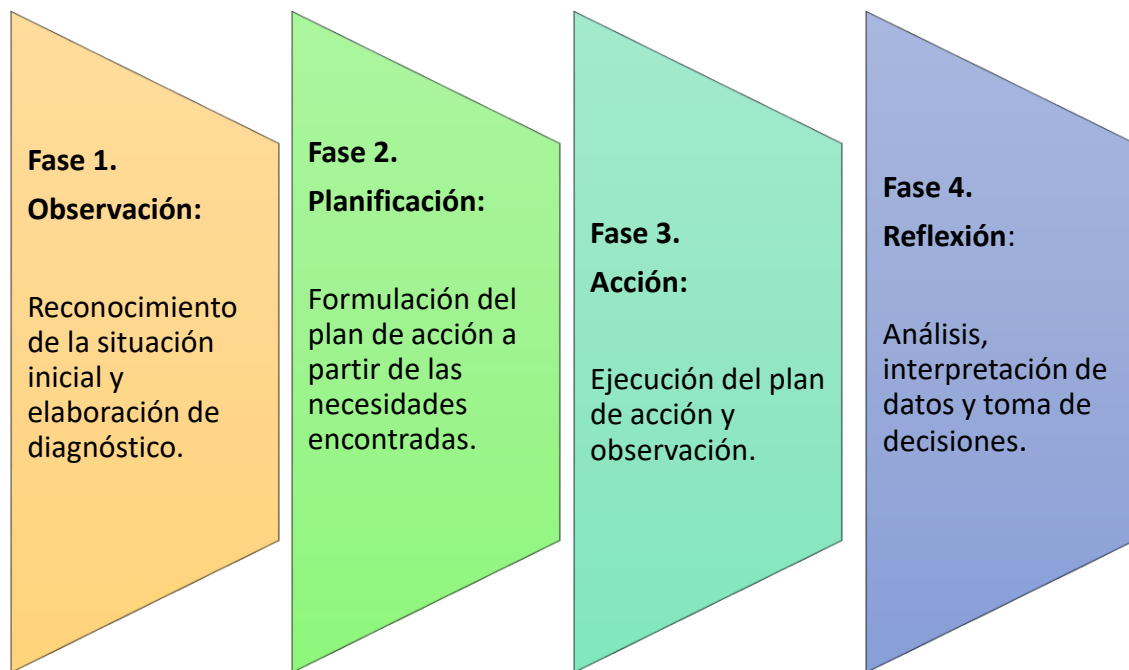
Fase 1.
Observación:

Reconocimiento de la situación inicial y elaboración de diagnóstico.

Fase 2.
Planificación:

Formulación del plan de acción a partir de las necesidades encontradas.

Fase 3.
Acción:

Ejecución del plan de acción y observación.

Fase 4.
Reflexión:

Análisis, interpretación de datos y toma de decisiones.